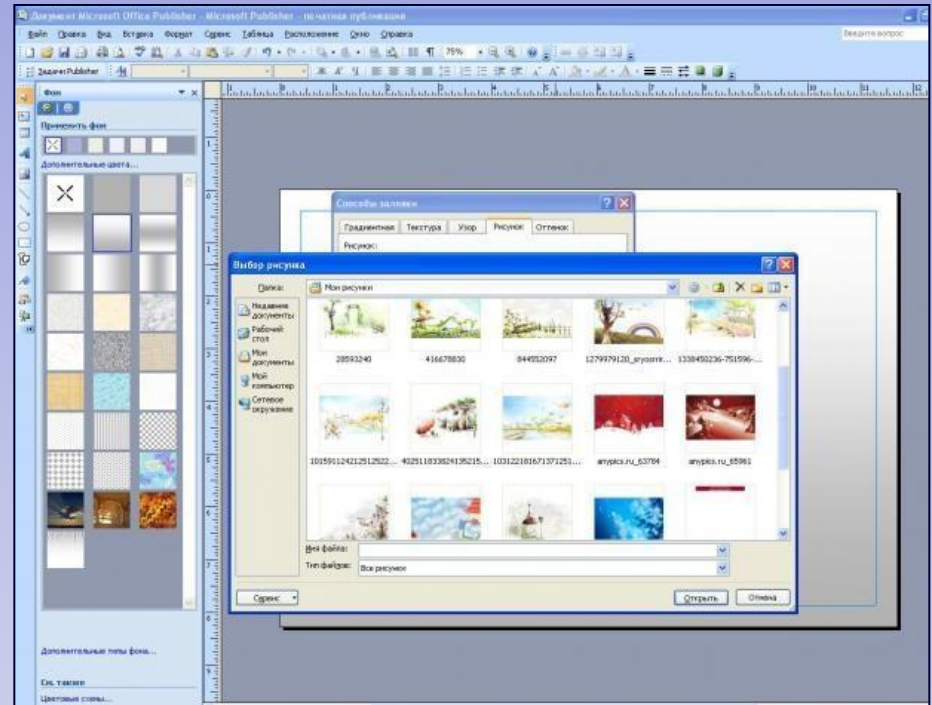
Документ Microsoft Office Publisher - Microsoft Publisher - печатная публикация

Файл Правка Вид Вставка Формат Сервис Таблица Расположение Окно Справка

Введите вопрос

75%

Задачи Publisher

Фон

Применить фон

Дополнительные цвета...

Дополнительные типы фона...

См. также

Цветовые схемы...

Способы заливки

Градиентная Текстура Узор Рисунок Оттенок

Рисунок:

Выбор рисунка

Папка: Мои рисунки

Недавние документы

Рабочий стол

Мои документы

Мой компьютер

Сетевое окружение

28593240

416678830

844552097

1279979120_aryoorre...

1338450236-751596-...

101591124212512522...

402511833824135215...

103122181671371251...

anypics.ru_63784

anypics.ru_65961

Имя файла:

Тип файлов: Все рисунки

Сервис

Открыть

Отмена